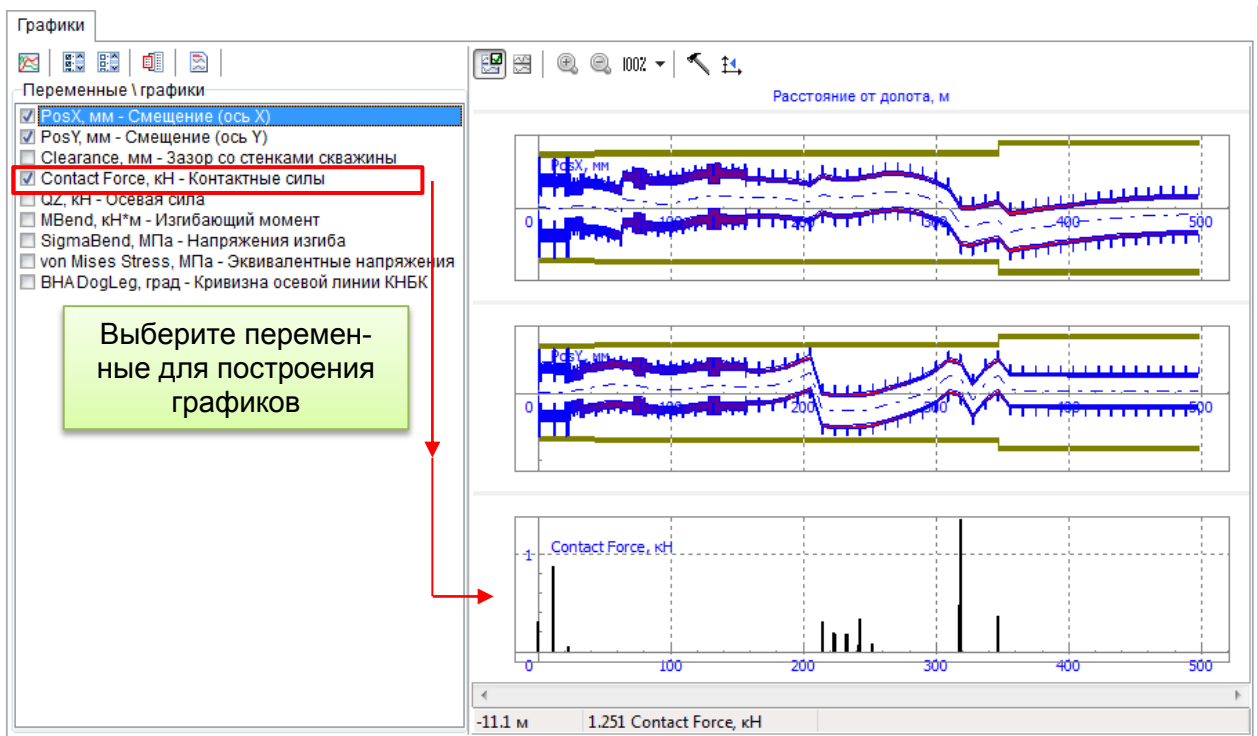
Графики

Переменные \ графики

PosX, мм - Смещение (ось X)
PosY, мм - Смещение (ось Y)
Clearance, мм - Зазор со стенками скважины
Contact Force, кН - Контактные силы
QZ, кН - Осевая сила
MBend, кН*м - Изгибающий момент
SigmaBend, МПа - Напряжения изгиба
von Mises Stress, МПа - Эквивалентные напряжения
BHA DogLeg, град - Кривизна осевой линии КНБК

Выберите переменные для построения графиков

100%

Расстояние от долота, м

PosX, мм
0 100 200 300 400 500

PosY, мм
0 100 200 300 400 500

Contact Force, кН
1
0 100 200 300 400 500

-11.1 м
1.251 Contact Force, кН